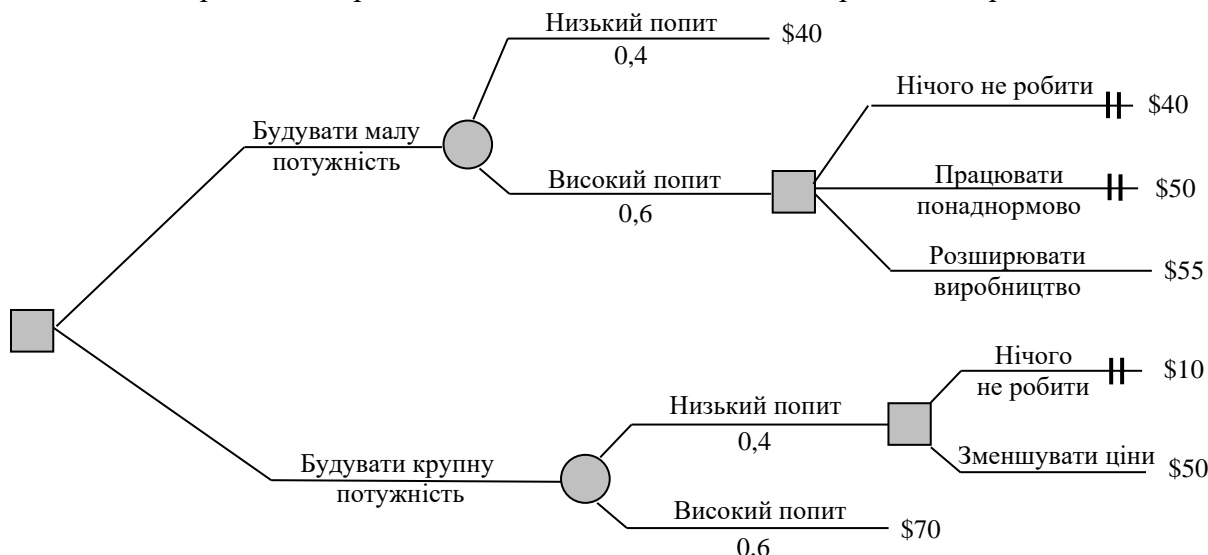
Низький попит
0,4
\$40

Будувати малу потужність

Високий попит
0,6

Нічого не робити
\$40

Працювати понаднормово
\$50

Розширювати виробництво
\$55

Будувати крупну потужність

Низький попит
0,4

Нічого не робити
\$10

Зменшувати ціни
\$50

Високий попит
0,6
\$70